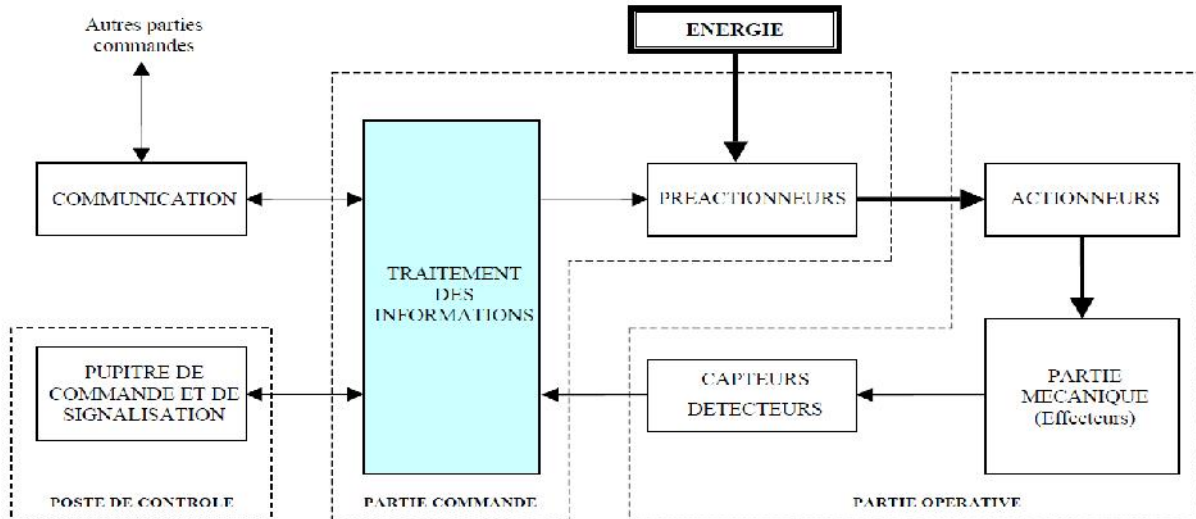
Autres parties commandes

ENERGIE

COMMUNICATION

TRAITEMENT DES INFORMATIONS

PREACTIONNEURS

ACTIONNEURS

PUPITRE DE COMMANDE ET DE SIGNALISATION

CAPTEURS DETECTEURS

PARTIE MECANIQUE (Effecteurs)

POSTE DE CONTROLE

PARTIE COMMANDE

PARTIE OPERATIVE